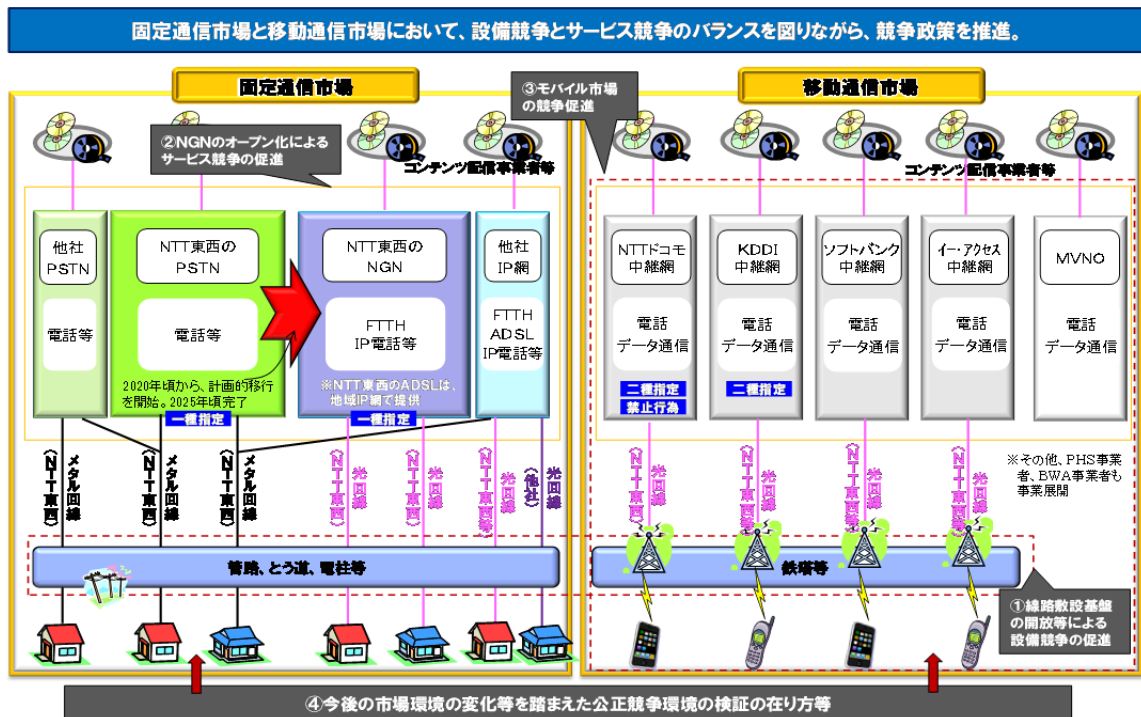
固定通信市場と移動通信市場において、設備競争とサービス競争のバランスを図りながら、競争政策を推進。

固定通信市場

③モバイル市場の競争促進

移動通信市場

②NGNのオープン化によるサービス競争の促進

コンテンツ配信事業者等

コンテンツ配信事業者等

他社 PSTN

電話等

NTT東西の PSTN

電話等

2020年頃から、計画的移行を開始。2025年頃完了

一種指定

NTT東西の NGN

FTTH IP電話等

※NTT東西のADSLは、地域IP網で提供

一種指定

他社 IP網

FTTH ADSL IP電話等

NTTドコモ 中継網

電話 データ通信

二種指定

禁止行為

KDDI 中継網

電話 データ通信

二種指定

ソフトバンク 中継網

電話 データ通信

イー・アクセス 中継網

電話 データ通信

MVNO

電話 データ通信

※その他、PHS事業者、BWA事業者も事業展開

メタル回線 (NTT東西)

メタル回線 (NTT東西)

メタル回線 (NTT東西)

光回線 (NTT東西)

光回線 (NTT東西)

光回線 (NTT東西等)

光回線 (他社)

光回線 (NTT東西)

光回線 (NTT東西等)

光回線 (NTT東西等)

光回線 (NTT東西等)

管路、とう道、電柱等

鉄塔等

①線路敷設基盤の開放等による設備競争の促進

④今後の市場環境の変化等を踏まえた公正競争環境の検証の在り方等